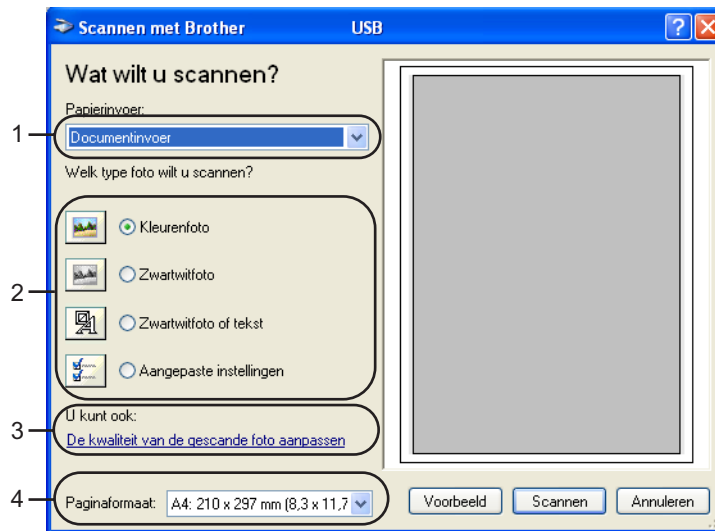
Scannen met Brother USB

Wat wilt u scannen?

Papierinvoer:

1 Documentinvoer

Welk type foto wilt u scannen?

2 Kleurenfoto

Zwartwitfoto

Zwartwitfoto of tekst

Aangepaste instellingen

3 U kunt ook:

De kwaliteit van de gescande foto aanpassen

4 Paginaformaat: A4: 210 x 297 mm (8,3 x 11,7

Voorbeeld Scannen Annuleren